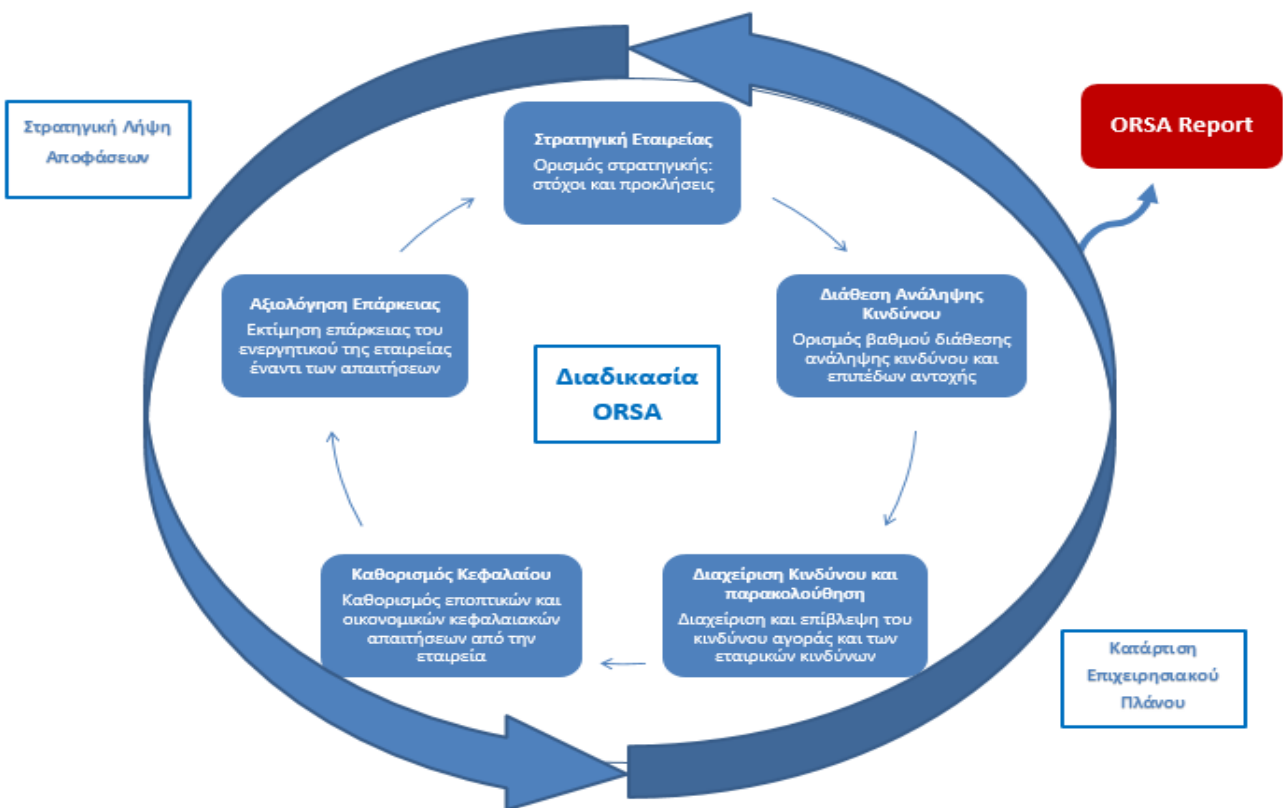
Στρατηγική Λήψη Αποφάσεων

Στρατηγική Εταιρείας
Ορισμός στρατηγικής: στόχοι και προκλήσεις

ORSA Report

Διάθεση Ανάληψης Κινδύνου
Ορισμός βαθμού διάθεσης ανάληψης κινδύνου και επιπέδων αντοχής

Αξιολόγηση Επάρκειας
Εκτίμηση επάρκειας του ενεργητικού της εταιρείας έναντι των απαιτήσεων

Διαδικασία ORSA

Διαχείριση Κινδύνου και παρακολούθηση
Διαχείριση και επίβλεψη του κινδύνου αγοράς και των εταιρικών κινδύνων

Καθορισμός Κεφαλαίου
Καθορισμός εποπτικών και οικονομικών κεφαλαιακών απαιτήσεων από την εταιρεία

Κατάρτιση Επιχειρησιακού Πλάνου